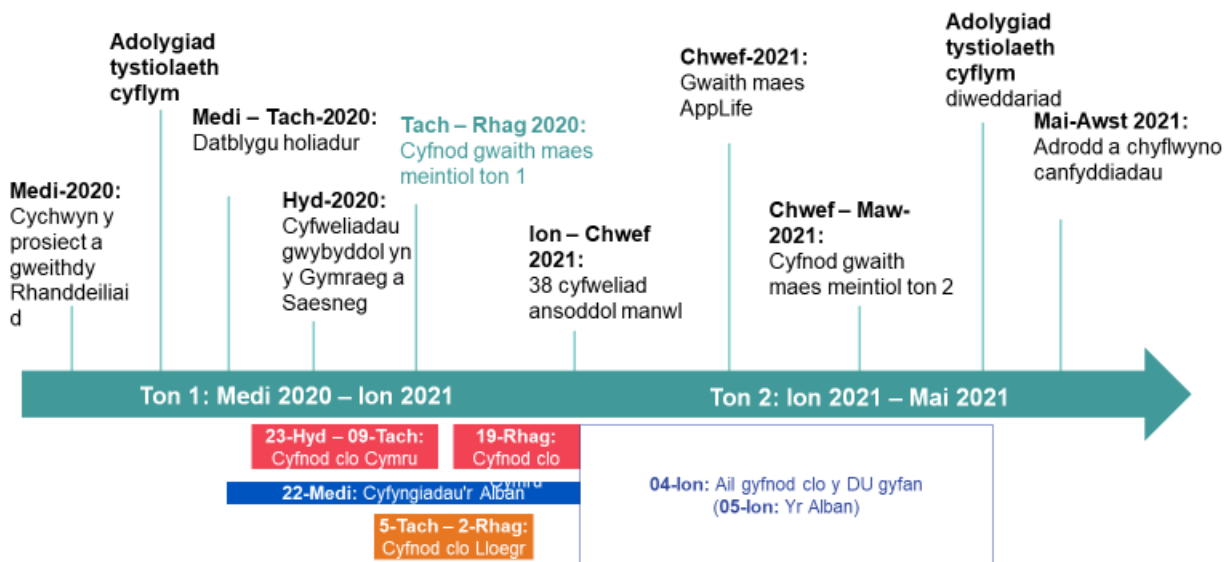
Adolygiad tystiolaeth cyflym

Medi – Tach-2020: Datblygu holiadur

Tach – Rhag 2020: Cyfnod gwaith maes meintiol ton 1

Chwef-2021: Gwaith maes AppLife

Adolygiad tystiolaeth cyflym diweddariad

Mai-Awst 2021: Adrodd a chyflwyno canfyddiadau

Medi-2020: Cychwyn y prosiect a gweithdy Rhanddeiliaid

Hyd-2020: Cyfweliadau gwybyddol yn y Gymraeg a Saesneg

Ion – Chwef 2021: 38 cyfweliad ansoddol manwl

Chwef – Maw-2021: Cyfnod gwaith maes meintiol ton 2

Ton 1: Medi 2020 – Ion 2021

Ton 2: Ion 2021 – Mai 2021

23-Hyd – 09-Tach: Cyfnod clo Cymru

19-Rhag: Cyfnod clo Cymru

22-Medi: Cyfyngiadau'r Alban

5-Tach – 2-Rhag: Cyfnod clo Lloegr

04-Ion: Ail gyfnod clo y DU gyfan (05-Ion: Yr Alban)